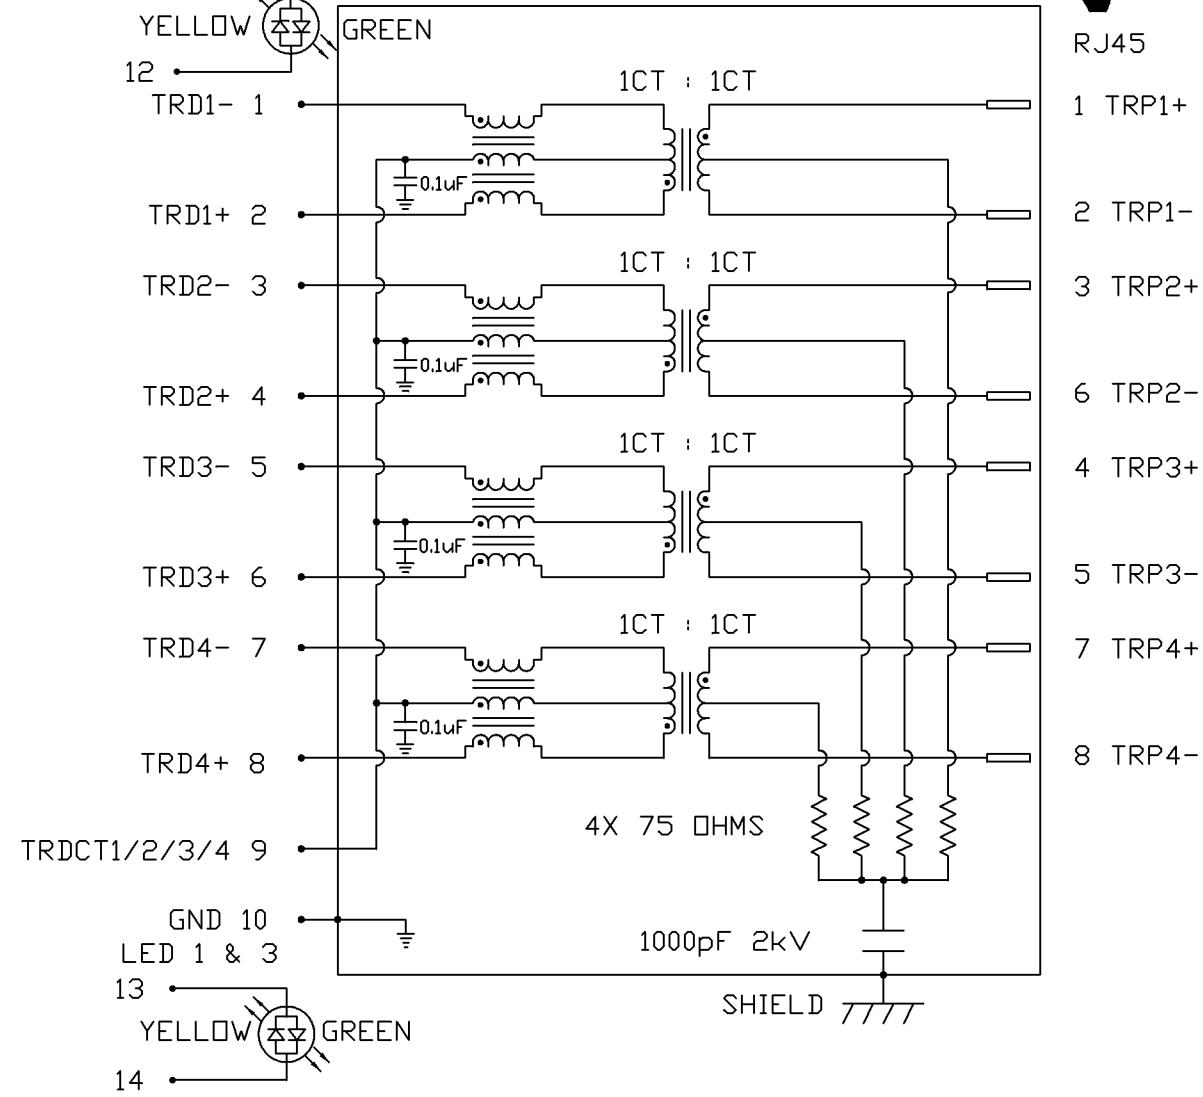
YELLOW GREEN
12
RJ45
TRD1- 1
1CT : 1CT
1 TRP1+
0.1uF
TRD1+ 2
2 TRP1-
TRD2- 3
1CT : 1CT
3 TRP2+
0.1uF
TRD2+ 4
6 TRP2-
TRD3- 5
1CT : 1CT
4 TRP3+
0.1uF
TRD3+ 6
5 TRP3-
TRD4- 7
1CT : 1CT
7 TRP4+
0.1uF
TRD4+ 8
8 TRP4-
4X 75 OHMS
TRDCT1/2/3/4 9
GND 10
LED 1 & 3
1000pF 2kV
13
SHIELD
YELLOW GREEN
14